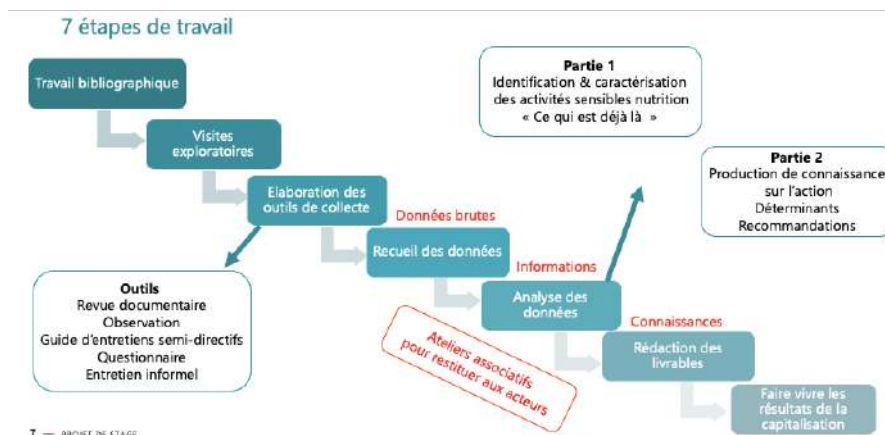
7 étapes de travail

Travail bibliographique

Visites exploratoires

Elaboration des outils de collecte

Données brutes

Recueil des données

Informations

Analyse des données

Connaissances

Rédaction des livrables

Faire vivre les résultats de la capitalisation

Partie 1
Identification & caractérisation des activités sensibles nutrition
« Ce qui est déjà là »

Partie 2
Production de connaissance sur l'action
Déterminants
Recommandations

Outils
Revue documentaire
Observation
Guide d'entretiens semi-directifs
Questionnaire
Entretien informel

Ateliers associatifs pour restituer aux acteurs

7 — PROJET DE STAGE